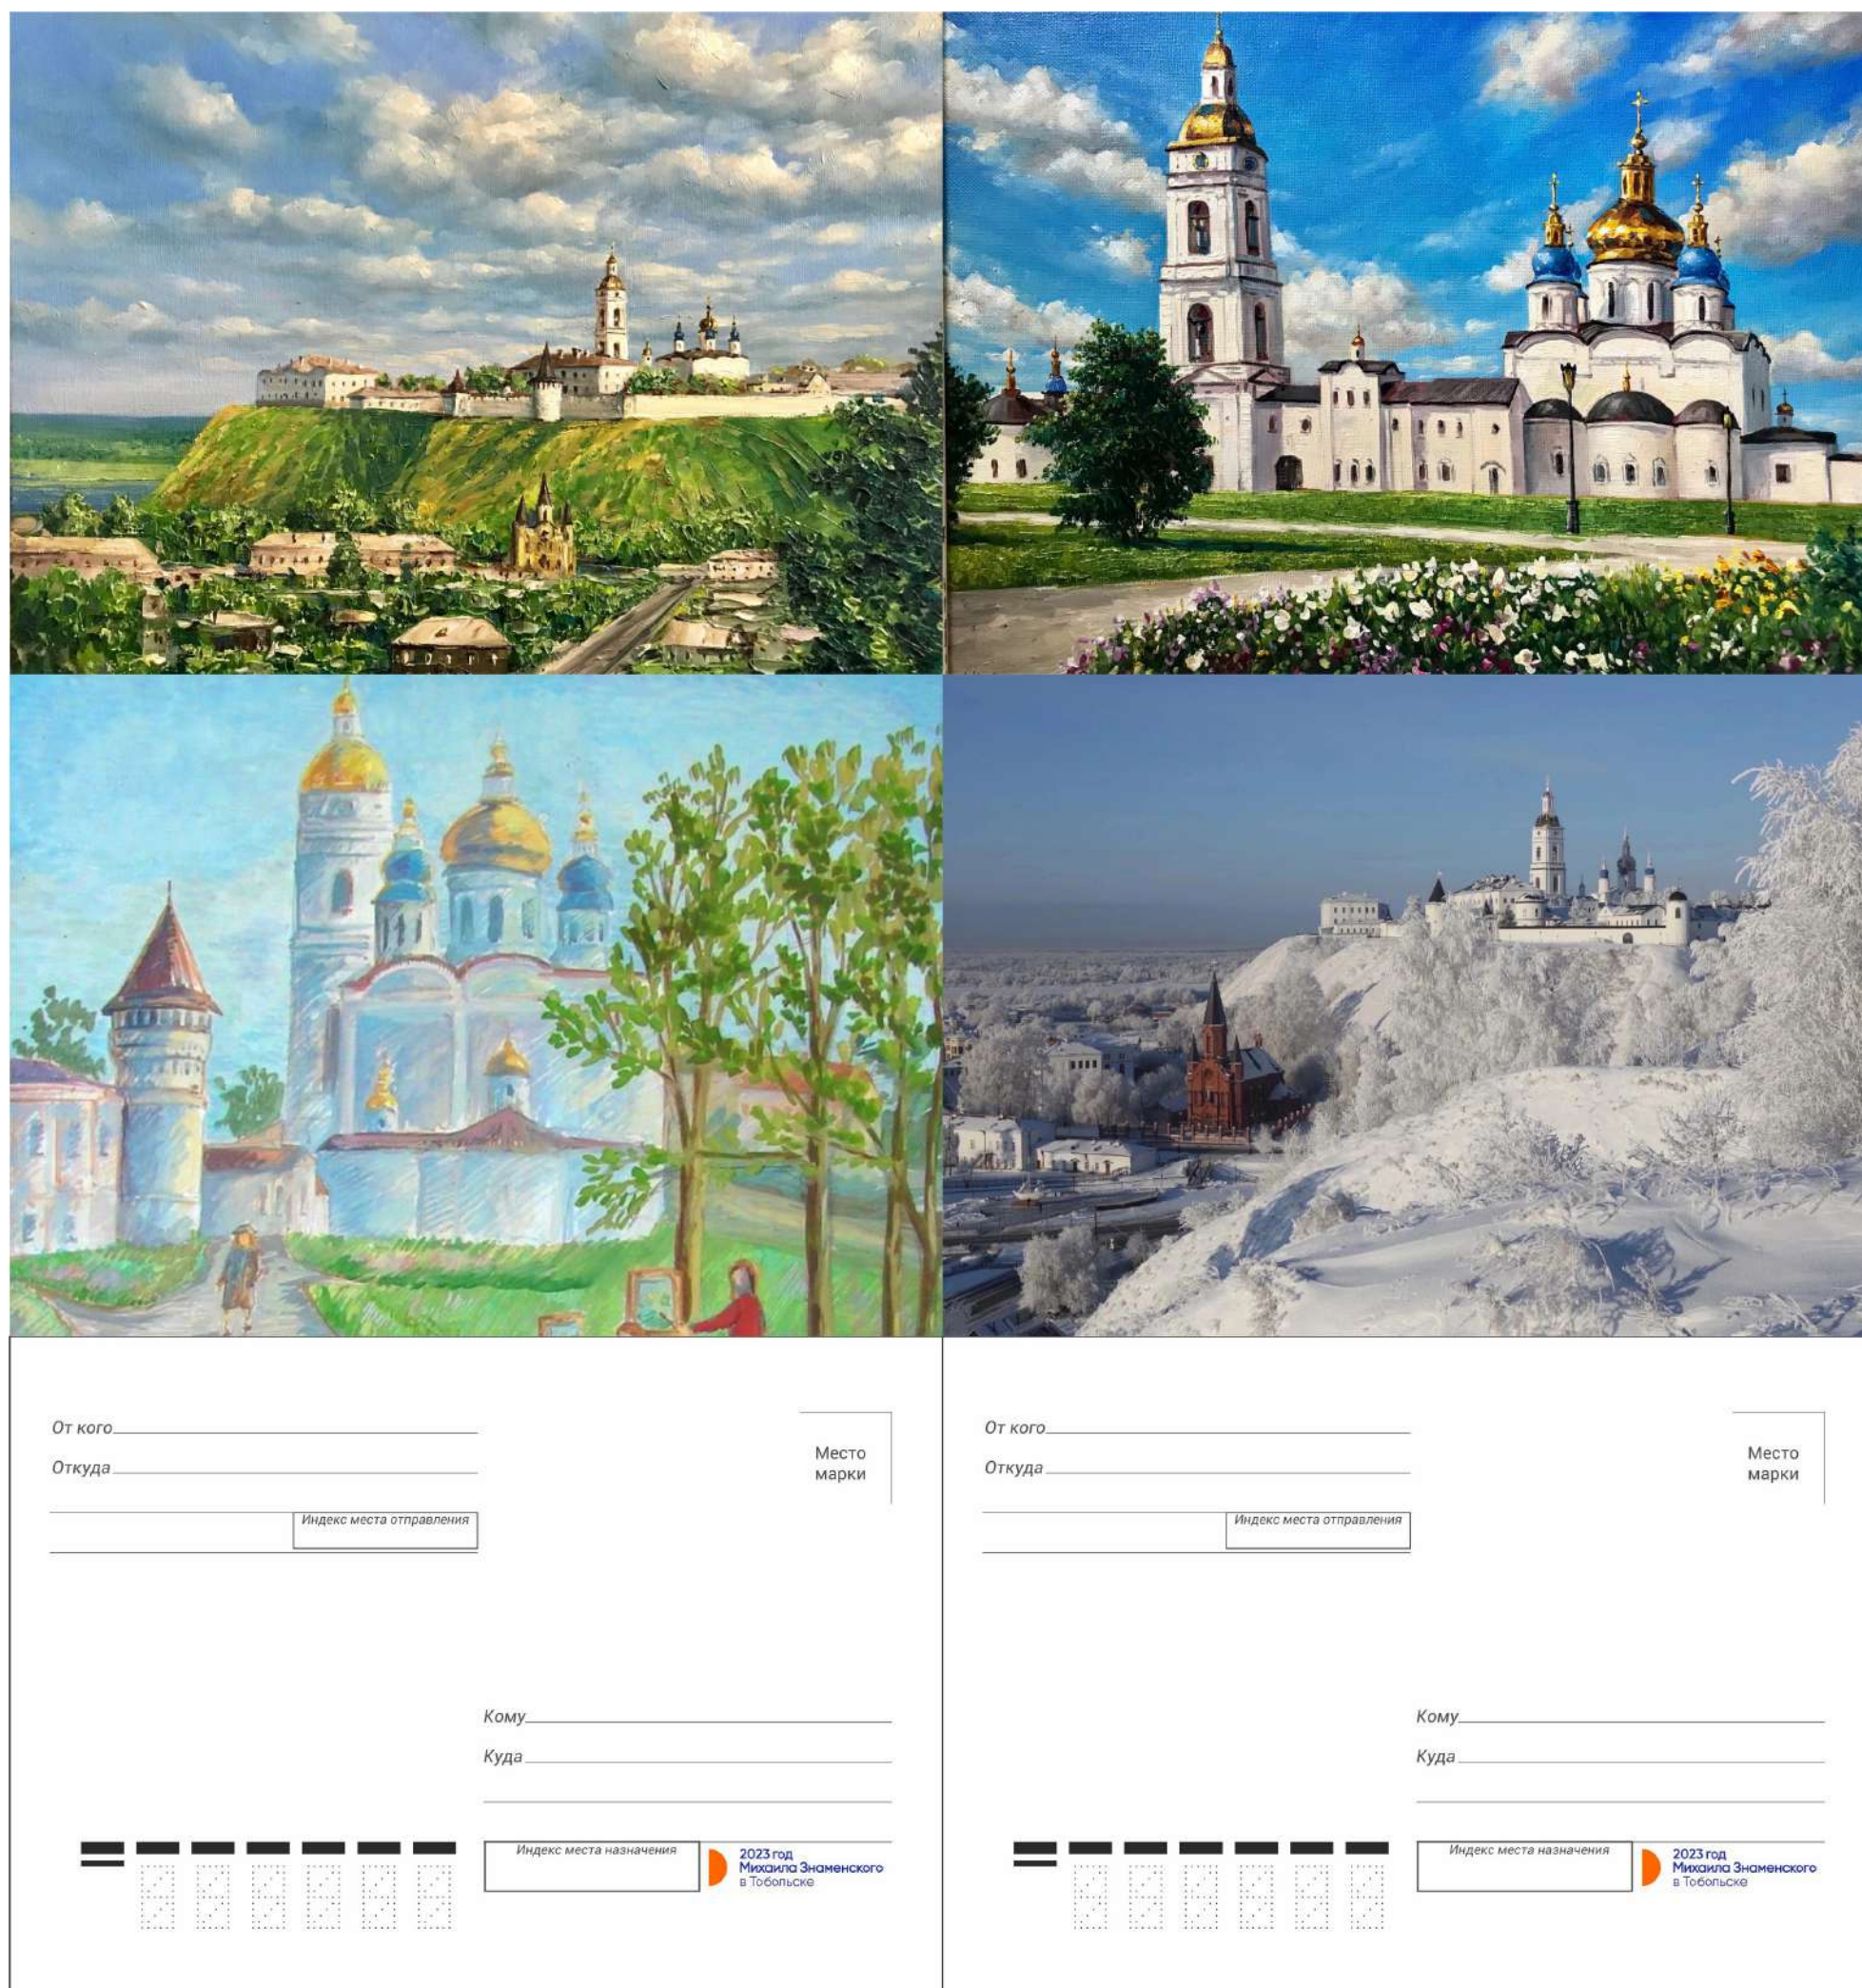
От кого
Откуда
Индекс места отправления

Место марки

Кому
Куда

Индекс места назначения

2023 год Михаила Знаменского в Тобольске

От кого
Откуда
Индекс места отправления

Место марки

Кому
Куда

Индекс места назначения

2023 год Михаила Знаменского в Тобольске